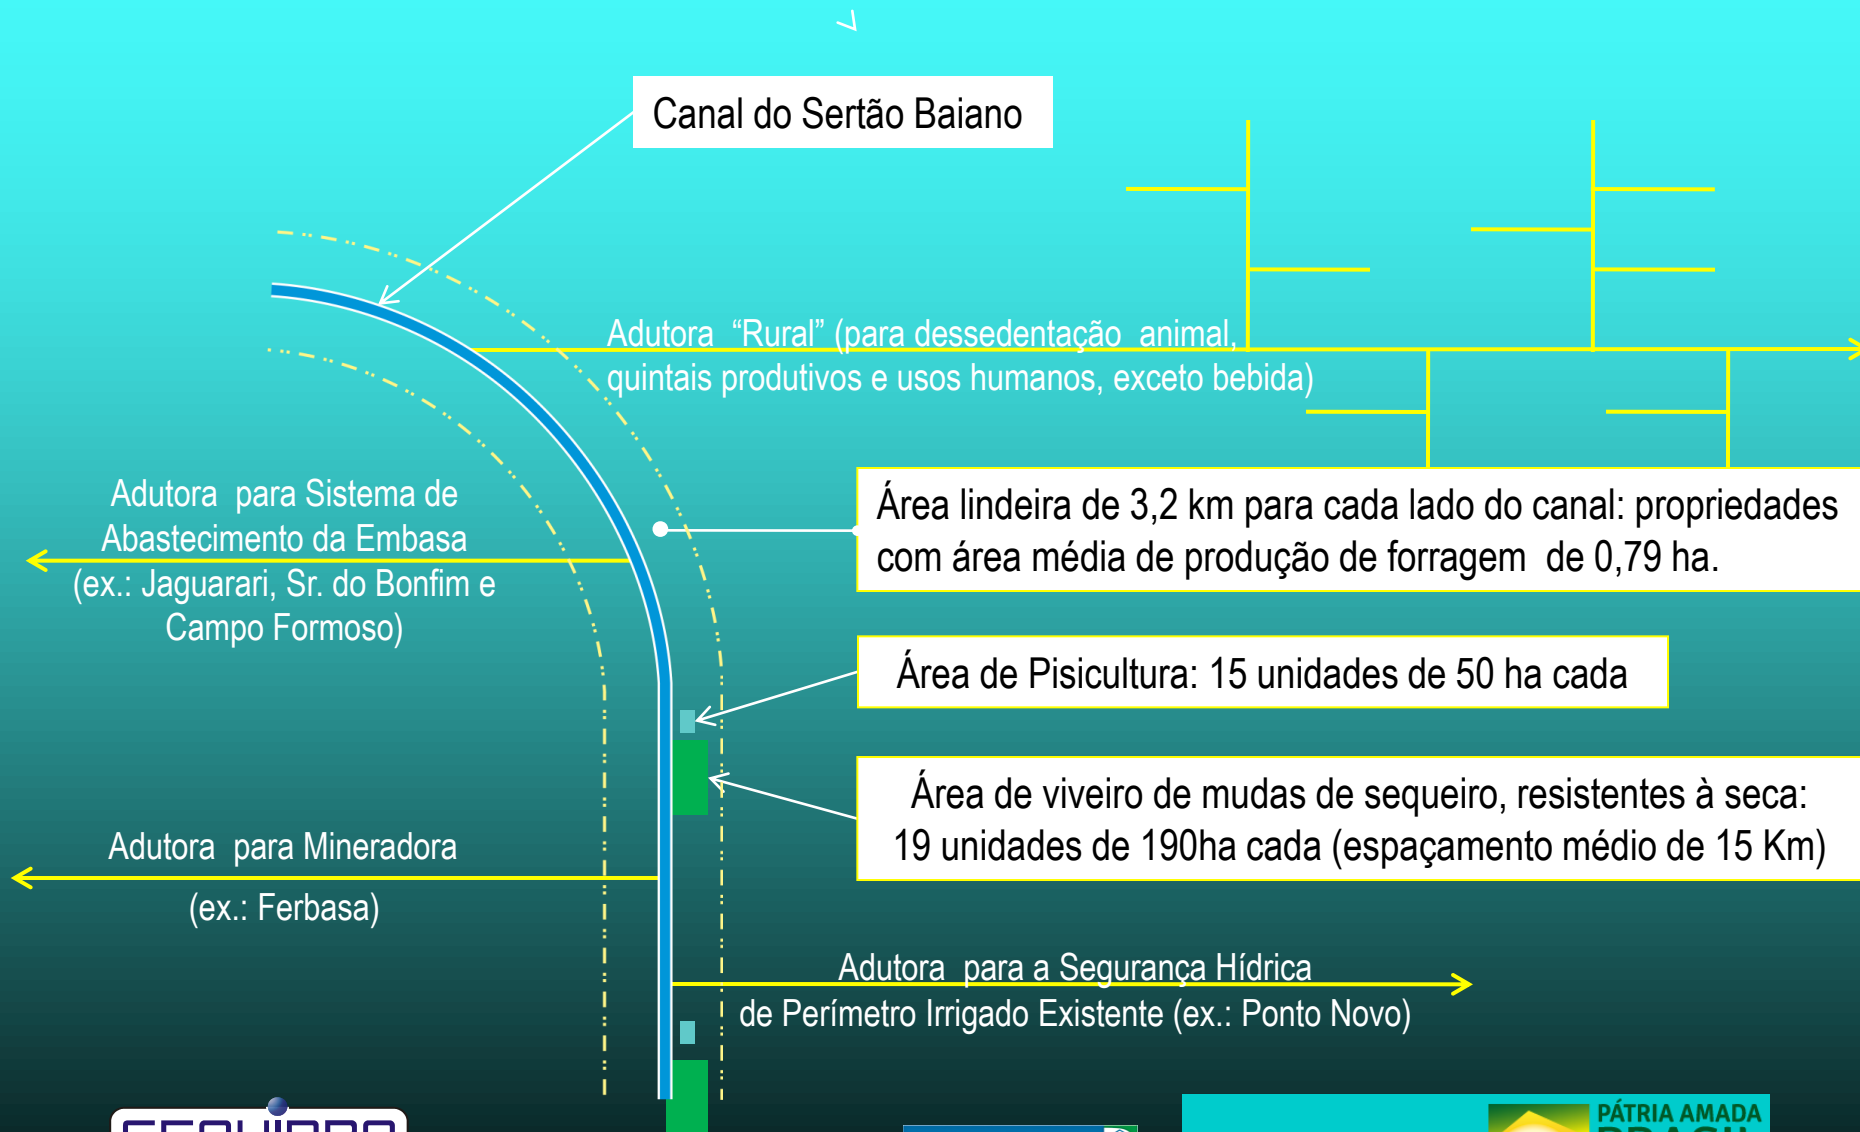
Canal do Sertão Baiano

Adutora "Rural" (para dessedentação animal, quintais produtivos e usos humanos, exceto bebida)

Adutora para Sistema de Abastecimento da Embasa (ex.: Jaguarari, Sr. do Bonfim e Campo Formoso)

Área lindeira de 3,2 km para cada lado do canal: propriedades com área média de produção de forragem de 0,79 ha.

Área de Pisicultura: 15 unidades de 50 ha cada

Área de viveiro de mudas de sequeiro, resistentes à seca: 19 unidades de 190ha cada (espaçamento médio de 15 Km)

Adutora para Mineradora

(ex.: Ferbasa)

Adutora para a Segurança Hídrica de Perímetro Irrigado Existente (ex.: Ponto Novo)

PÁTRIA AMADA
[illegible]